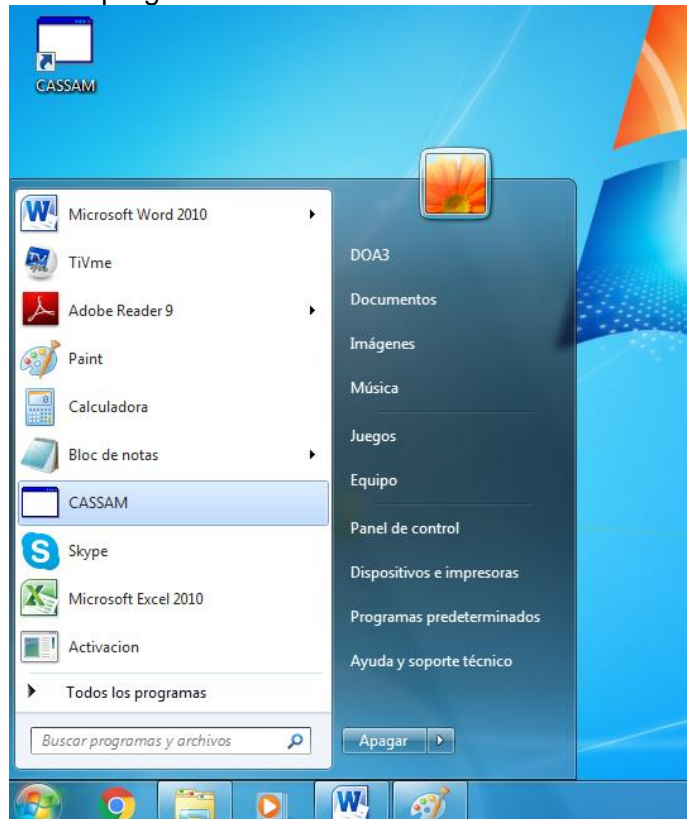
CASSAM

Microsoft Word 2010
TiVme
Adobe Reader 9
Paint
Calculadora
Bloc de notas
CASSAM
Skype
Microsoft Excel 2010
Activacion
Todos los programas
Buscar programas y archivos

DOA3
Documentos
Imágenes
Música
Juegos
Equipo
Panel de control
Dispositivos e impresoras
Programas predeterminados
Ayuda y soporte técnico
Apagar